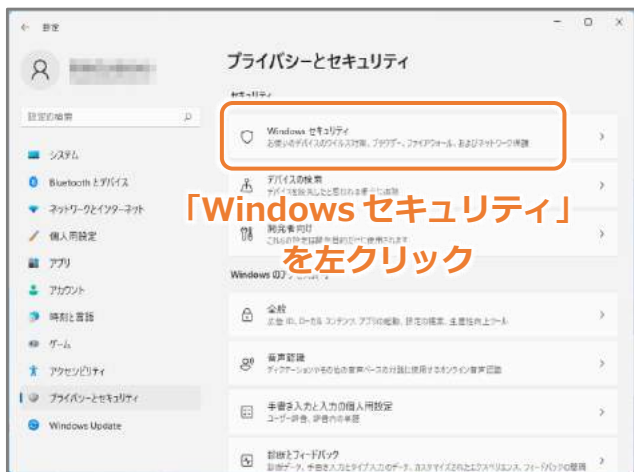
← 設定

プライバシーとセキュリティ

セキュリティ

設定の検索

システム

Bluetooth とデバイス

ネットワークとインターネット

個人用設定

アプリ

アカウント

時刻と言語

ゲーム

アクセシビリティ

プライバシーとセキュリティ

Windows Update

Windows セキュリティ
お使いのデバイスのウイルス対策、ブラウザー、ファイアウォール、およびネットワーク保護

デバイスの検索
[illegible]

開発者向け
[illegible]

「Windows セキュリティ」を左クリック

Windows のアクセス許可

全般
広告 ID、ローカル コンテンツ、アプリの起動、設定の提案、生産性向上ツール

音声認識
ディクテーションやその他の音声ベースの対話に使用するオンライン音声認識

手書き入力と入力の個人用設定
ユーザー辞書、辞書内の単語

診断とフィードバック
診断データ、手書き入力とタイプ入力のデータ、カスタマイズされたエクスペリエンス、フィードバックの頻度